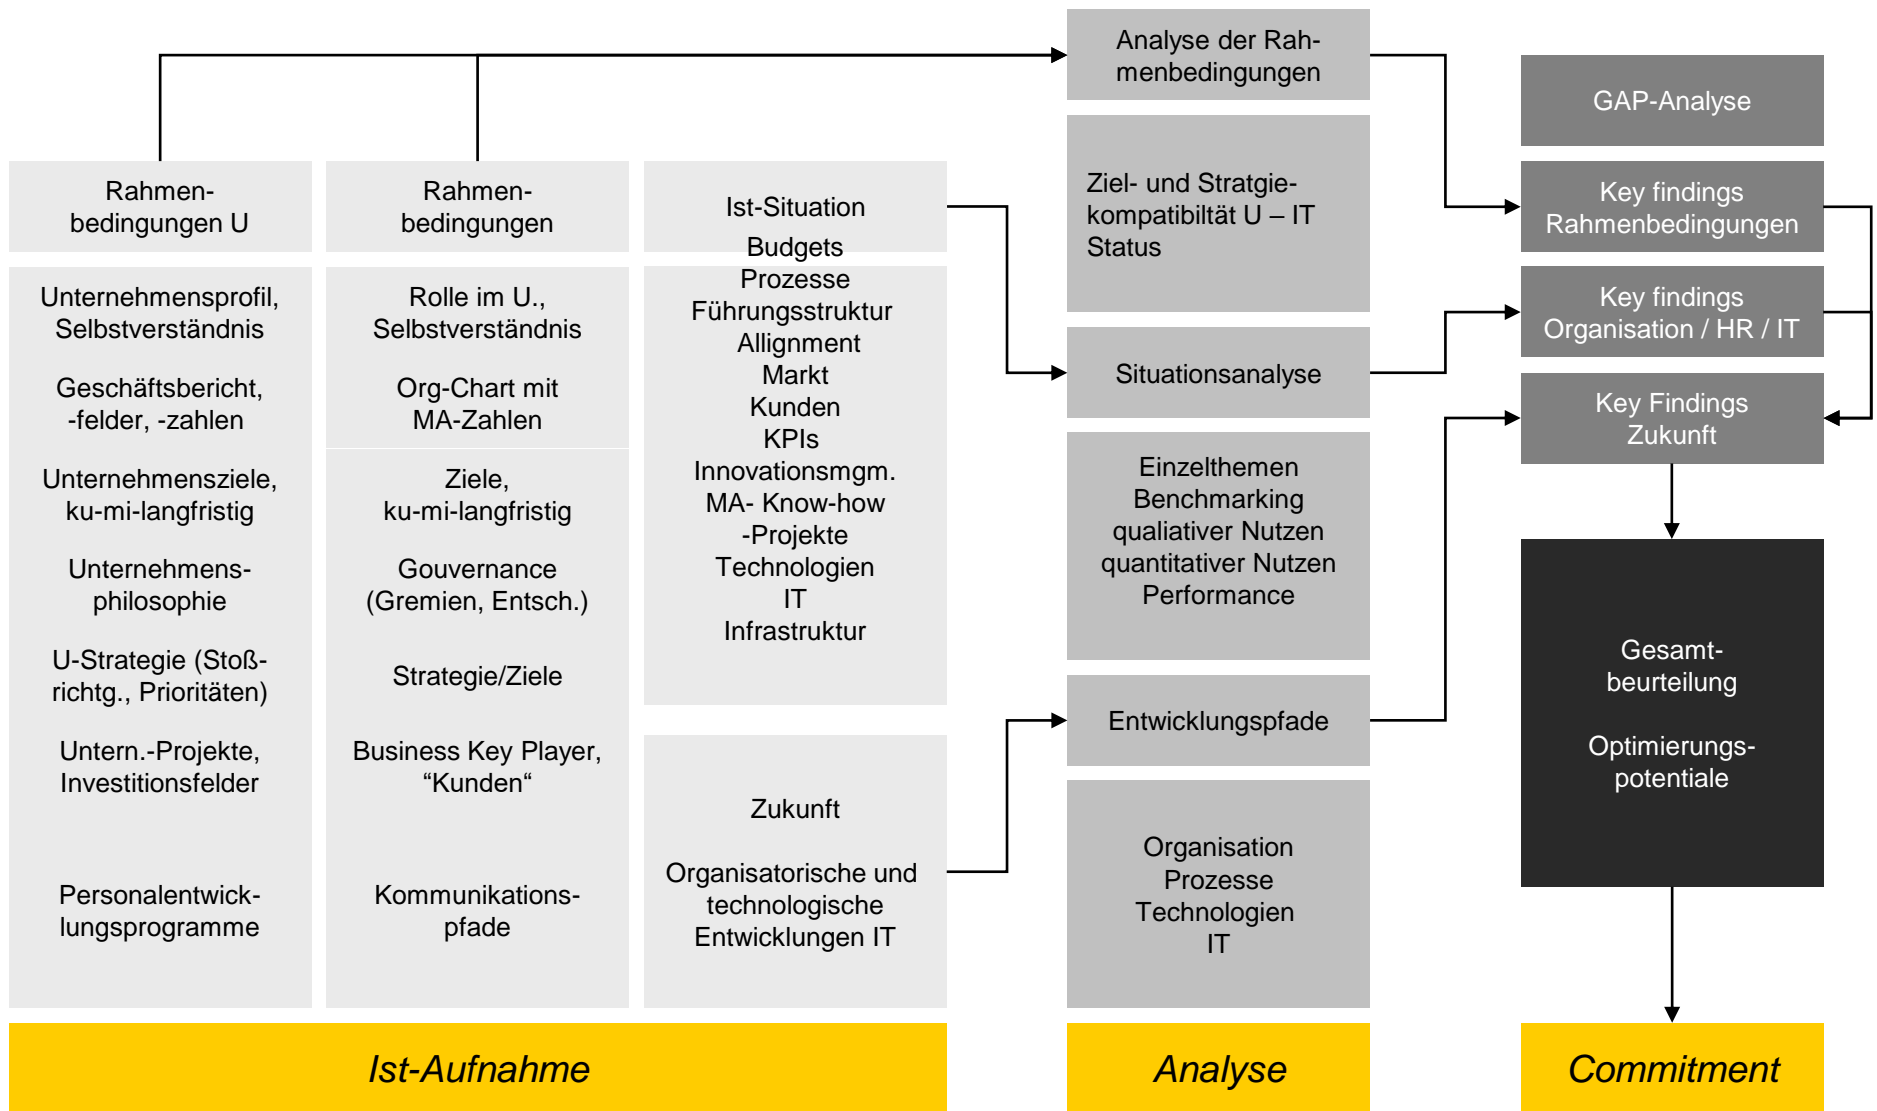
Rahmenbedingungen U

Unternehmensprofil, Selbstverständnis

Geschäftsbericht, -felder, -zahlen

Unternehmensziele, ku-mi-langfristig

Unternehmensphilosophie

U-Strategie (Stoßrichtg., Prioritäten)

Untern.-Projekte, Investitionsfelder

Personalentwicklungsprogramme

Rahmenbedingungen

Rolle im U., Selbstverständnis

Org-Chart mit MA-Zahlen

Ziele, ku-mi-langfristig

Gouvernance (Gremien, Entsch.)

Strategie/Ziele

Business Key Player, “Kunden“

Kommunikationspfade

Ist-Situation

Budgets
Prozesse
Führungsstruktur
Allignment
Markt
Kunden
KPIs
Innovationsmgm.
MA- Know-how
-Projekte
Technologien
IT
Infrastruktur

Zukunft

Organisatorische und technologische Entwicklungen IT

Ist-Aufnahme

Analyse der Rahmenbedingungen

Ziel- und Stratgiekompatibiltät U – IT Status

Situationsanalyse

Einzelthemen
Benchmarking
qualiativer Nutzen
quantitativer Nutzen
Performance

Entwicklungspfade

Organisation
Prozesse
Technologien
IT

Analyse

GAP-Analyse

Key findings Rahmenbedingungen

Key findings Organisation / HR / IT

Key Findings Zukunft

Gesamtbeurteilung

Optimierungspotentiale

Commitment